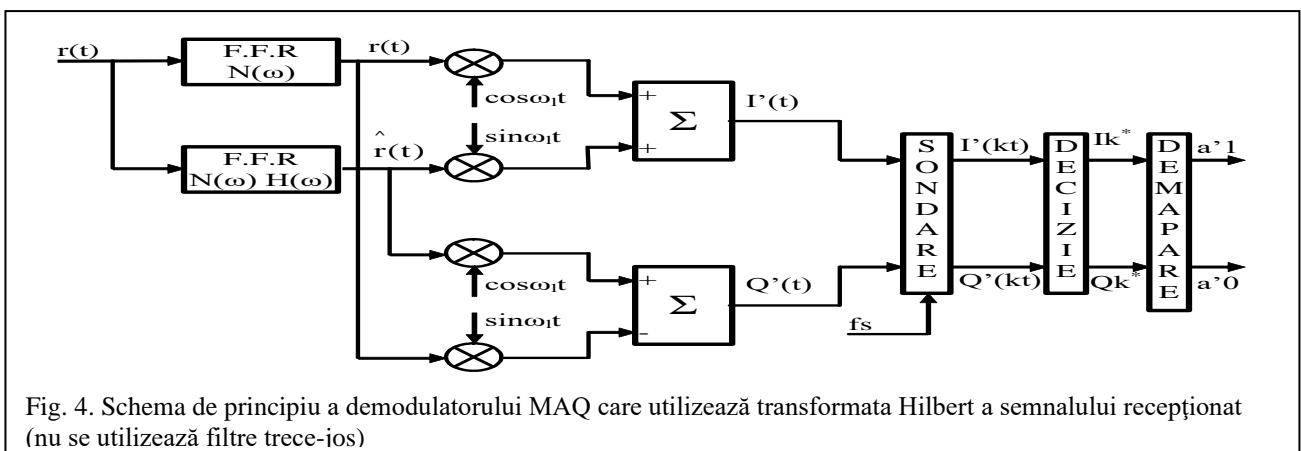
r(t)

F.F.R
$N(\omega)$

F.F.R
$N(\omega)\ H(\omega)$

r(t)

$\hat{r}(t)$

$\cos\omega_l t$

$\sin\omega_l t$

$\cos\omega_l t$

$\sin\omega_l t$

+
+
$\Sigma$

+
-
$\Sigma$

I'(t)

Q'(t)

S
O
N
D
A
R
E

fs

I'(kt)

Q'(kt)

D
E
C
I
Z
I
E

$Ik^*$

$Qk^*$

D
E
M
A
P
A
R
E

a'1

a'0

Fig. 4. Schema de principiu a demodulatorului MAQ care utilizează transformata Hilbert a semnalului recepţionat (nu se utilizează filtre trece-jos)